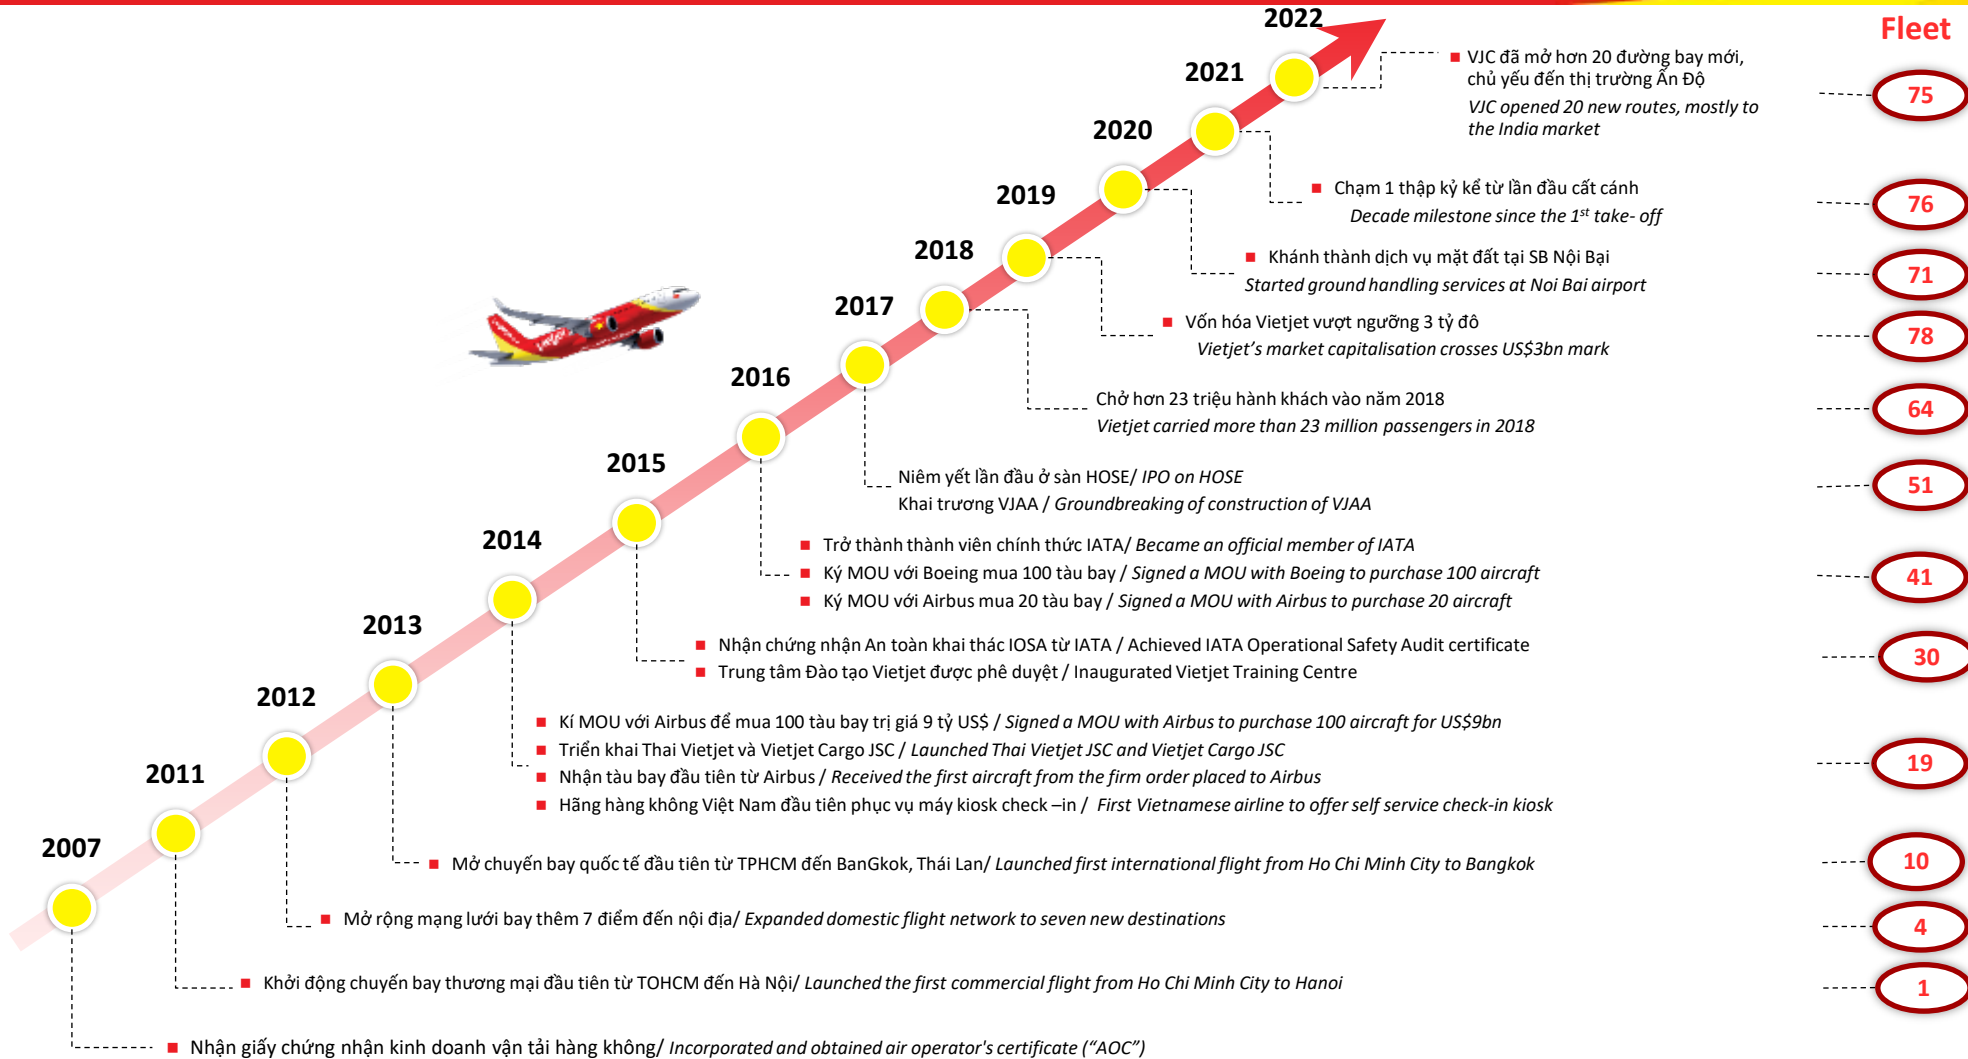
Fleet

2022

2021

VJC đã mở hơn 20 đường bay mới, chủ yếu đến thị trường Ấn Độ

VJC opened 20 new routes, mostly to the India market

75

2020

Chạm 1 thập kỷ kể từ lần đầu cất cánh

Decade milestone since the $1^{st}$ take- off

76

2019

Khánh thành dịch vụ mặt đất tại SB Nội Bại

Started ground handling services at Noi Bai airport

71

2018

Vốn hóa Vietjet vượt ngưỡng 3 tỷ đô

Vietjet's market capitalisation crosses US$3bn mark

78

2017

Chở hơn 23 triệu hành khách vào năm 2018

Vietjet carried more than 23 million passengers in 2018

64

2016

Niêm yết lần đầu ở sàn HOSE/ IPO on HOSE

Khai trương VJAA / Groundbreaking of construction of VJAA

51

2015

Trở thành thành viên chính thức IATA/ Became an official member of IATA

Ký MOU với Boeing mua 100 tàu bay / Signed a MOU with Boeing to purchase 100 aircraft

Ký MOU với Airbus mua 20 tàu bay / Signed a MOU with Airbus to purchase 20 aircraft

41

2014

Nhận chứng nhận An toàn khai thác IOSA từ IATA / Achieved IATA Operational Safety Audit certificate

Trung tâm Đào tạo Vietjet được phê duyệt / Inaugurated Vietjet Training Centre

30

2013

Kí MOU với Airbus để mua 100 tàu bay trị giá 9 tỷ US$ / Signed a MOU with Airbus to purchase 100 aircraft for US$9bn

Triển khai Thai Vietjet và Vietjet Cargo JSC / Launched Thai Vietjet JSC and Vietjet Cargo JSC

Nhận tàu bay đầu tiên từ Airbus / Received the first aircraft from the firm order placed to Airbus

Hãng hàng không Việt Nam đầu tiên phục vụ máy kiosk check –in / First Vietnamese airline to offer self service check-in kiosk

19

2012

Mở chuyến bay quốc tế đầu tiên từ TPHCM đến BanGkok, Thái Lan/ Launched first international flight from Ho Chi Minh City to Bangkok

10

2011

Mở rộng mạng lưới bay thêm 7 điểm đến nội địa/ Expanded domestic flight network to seven new destinations

4

2007

Khởi động chuyến bay thương mại đầu tiên từ TOHCM đến Hà Nội/ Launched the first commercial flight from Ho Chi Minh City to Hanoi

1

Nhận giấy chứng nhận kinh doanh vận tải hàng không/ Incorporated and obtained air operator's certificate ("AOC")